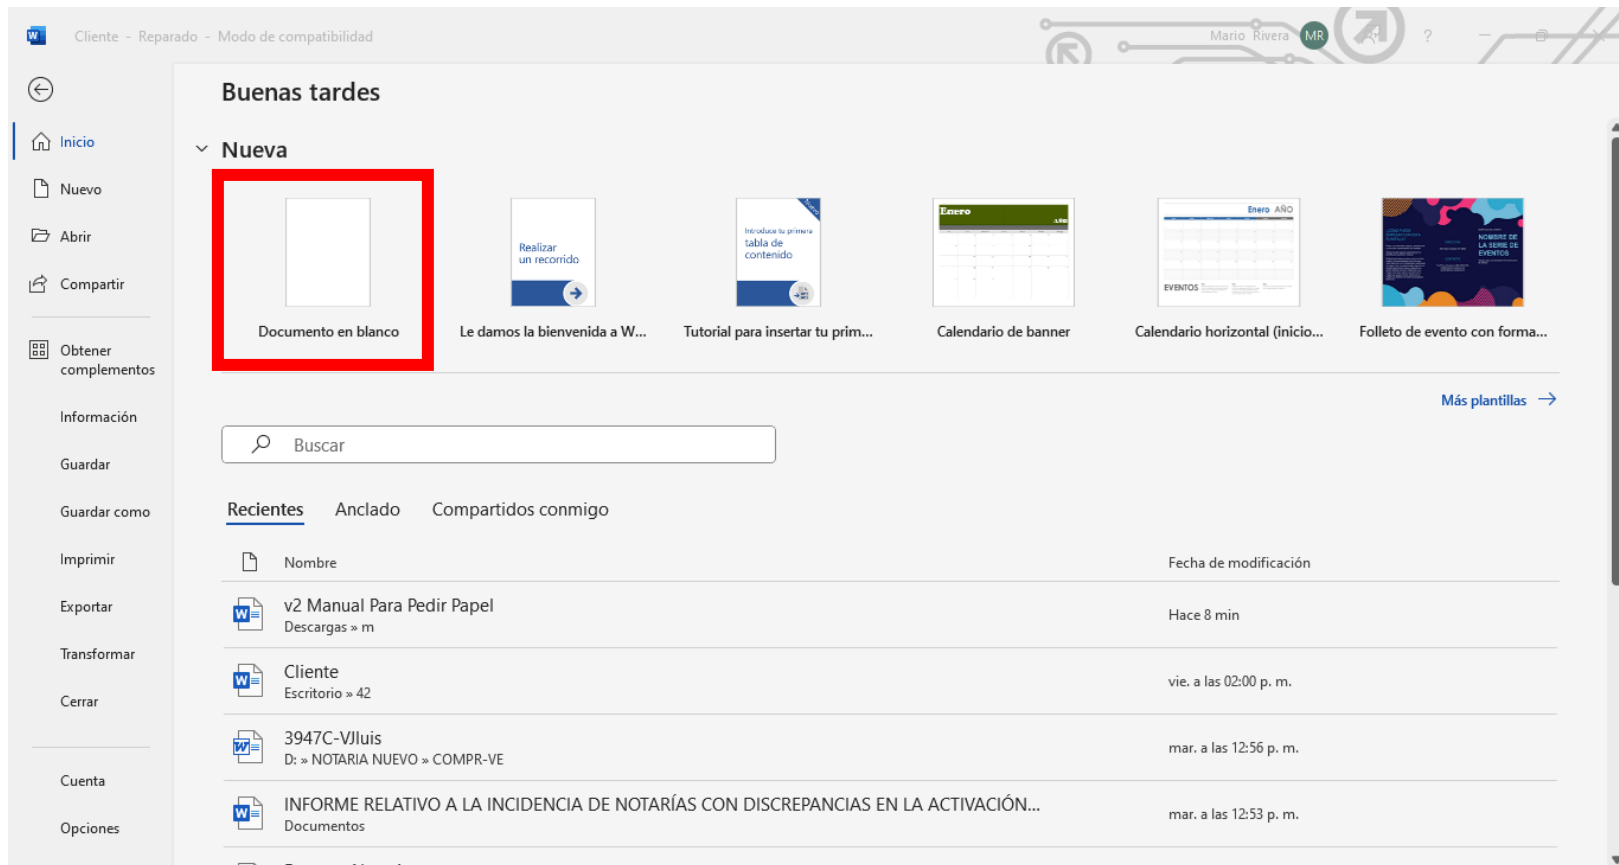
Cliente - Reparado - Modo de compatibilidad

Mario Rivera MR

?

Inicio

Nuevo

Abrir

Compartir

Obtener complementos

Información

Guardar

Guardar como

Imprimir

Exportar

Transformar

Cerrar

Cuenta

Opciones

Buenas tardes

Nueva

Documento en blanco

Realizar un recorrido

Le damos la bienvenida a W...

Introduce tu primera tabla de contenido

Tutorial para insertar tu prim...

Enero

Calendario de banner

Enero AÑO

EVENTOS

Calendario horizontal (inicio...

NOMBRE DE LA SERIE DE EVENTOS

Folleto de evento con forma...

Más plantillas

Buscar

Recientes

Anclado

Compartidos conmigo

Nombre

Fecha de modificación

v2 Manual Para Pedir Papel
Descargas » m

Hace 8 min

Cliente
Escritorio » 42

vie. a las 02:00 p. m.

3947C-VJluis
D: » NOTARIA NUEVO » COMPR-VE

mar. a las 12:56 p. m.

INFORME RELATIVO A LA INCIDENCIA DE NOTARÍAS CON DISCREPANCIAS EN LA ACTIVACIÓN...
Documentos

mar. a las 12:53 p. m.